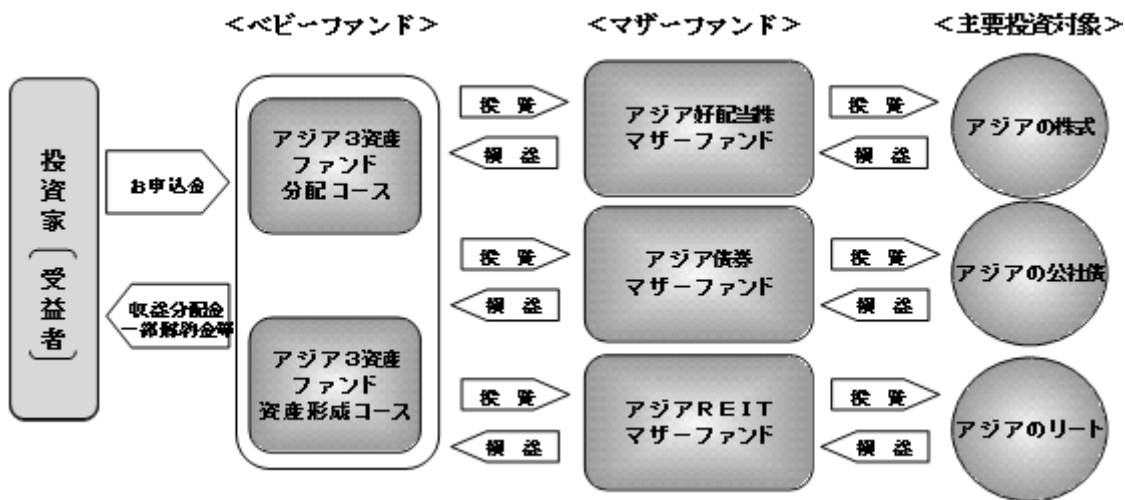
＜ベビーファンド＞

＜マザーファンド＞

＜主要投資対象＞

投資家（受益者）

お申込金

収益分配金
一部解約金等

アジア3資産
ファンド
分配コース

アジア3資産
ファンド
資産形成コース

投資

損益

アジア好配当株
マザーファンド

アジア債券
マザーファンド

アジアREIT
マザーファンド

投資

損益

アジアの株式

アジアの公社債

アジアのリート